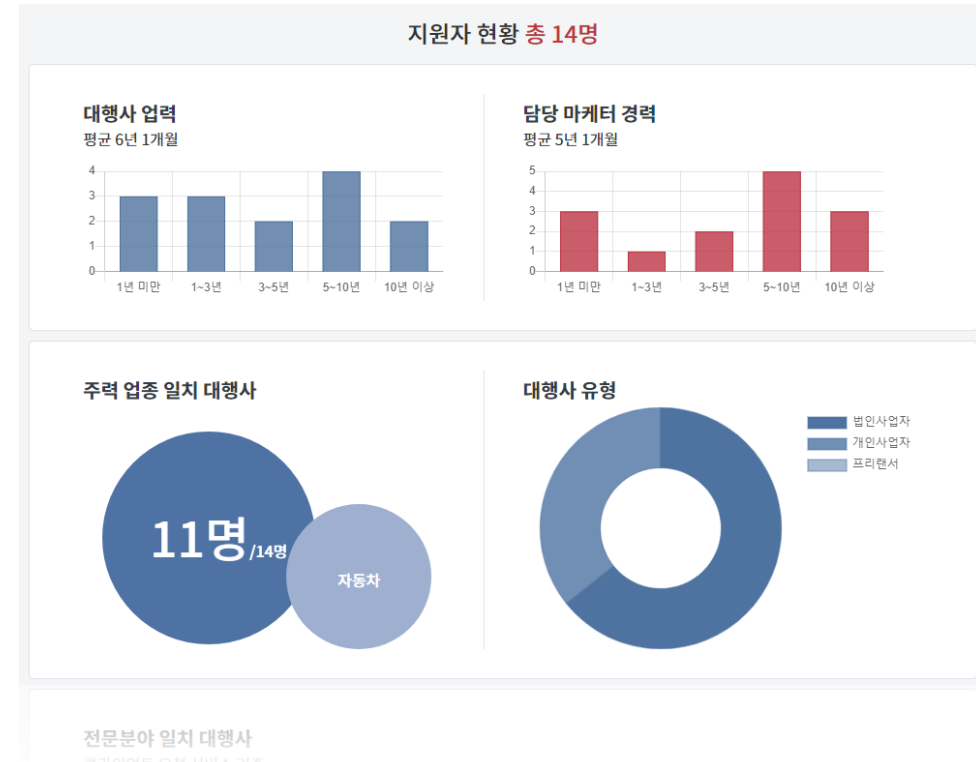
지원자 현황 총 14명

대행사 업력
평균 6년 1개월

4
3
2
1
0
1년 미만 1~3년 3~5년 5~10년 10년 이상

담당 마케터 경력
평균 5년 1개월

5
4
3
2
1
0
1년 미만 1~3년 3~5년 5~10년 10년 이상

주력 업종 일치 대행사

11명/14명

자동차

대행사 유형

법인사업자
개인사업자
프리랜서

전문분야 일치 대행사

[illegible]